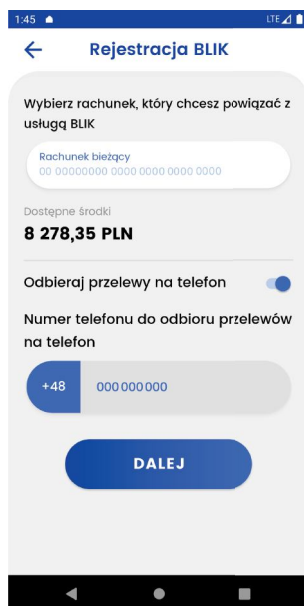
1:45

LTE

Rejestracja BLIK

Wybierz rachunek, który chcesz powiązać z usługą BLIK

Rachunek bieżący
00 00000000 0000 0000 0000 0000

Dostępne środki
8 278,35 PLN

Odbieraj przelewy na telefon

Numer telefonu do odbioru przelewów na telefon

+48 000000000

DALEJ